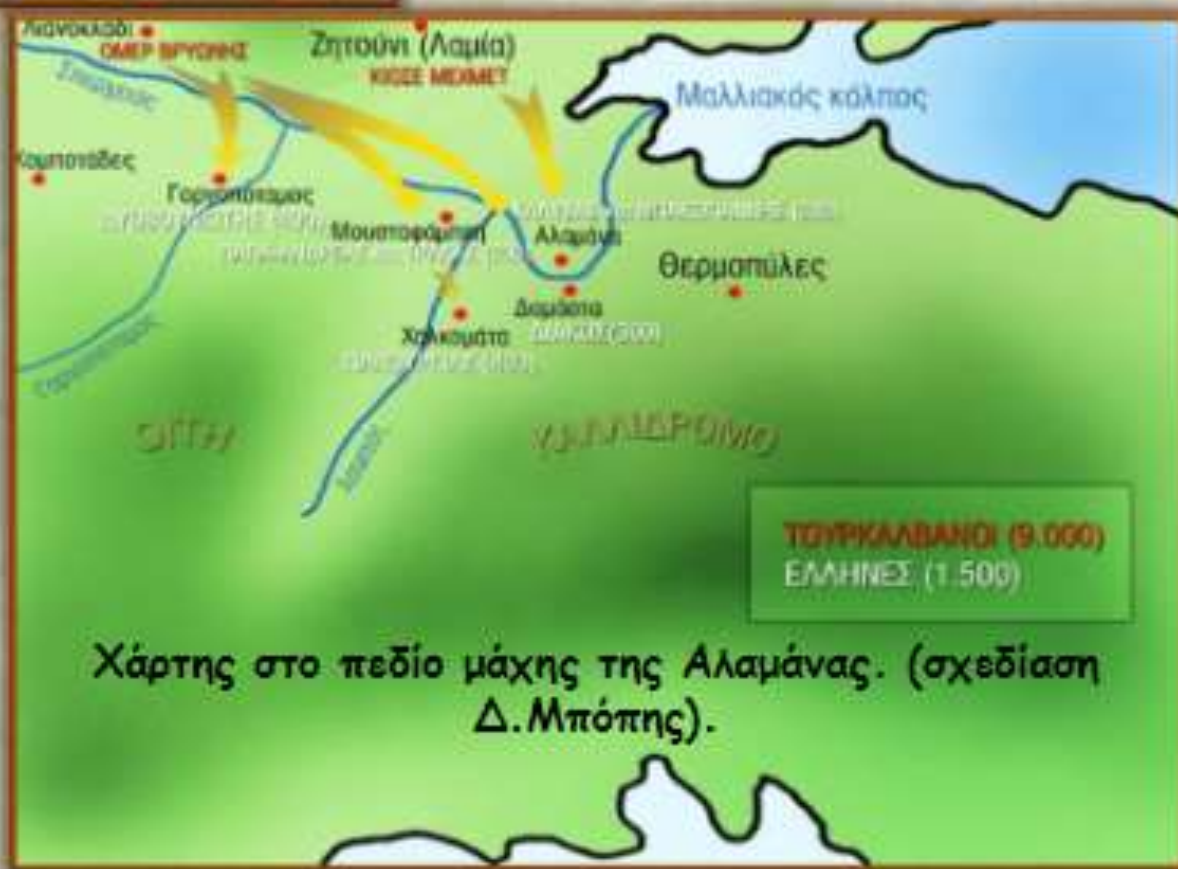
Λιανοκλάδι
ΟΜΕΡ ΒΡΥΩΝΗΣ
Ζητούνι (Λαμία)
ΚΙΟΣΕ ΜΕΧΜΕΤ
Μαλλιακός κόλπος
Σπερχειός
Κομποτάδες
Γοργοπόταμος
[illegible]
Μουστοφάμπεη
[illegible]
Αλαμάνα
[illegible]
Θερμοπύλες
Δαμάστα
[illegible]
Χαλκωμάτα
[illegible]
Γοργοπόταμος
ΟΙΤΗ
ΚΑΛΛΙΔΡΟΜΟ
Ασωπός
ΤΟΥΡΚΑΛΒΑΝΟΙ (9.000)
ΕΛΛΗΝΕΣ (1.500)

Χάρτης στο πεδίο μάχης της Αλαμάνας. (σχεδίαση Δ.Μπόπης).